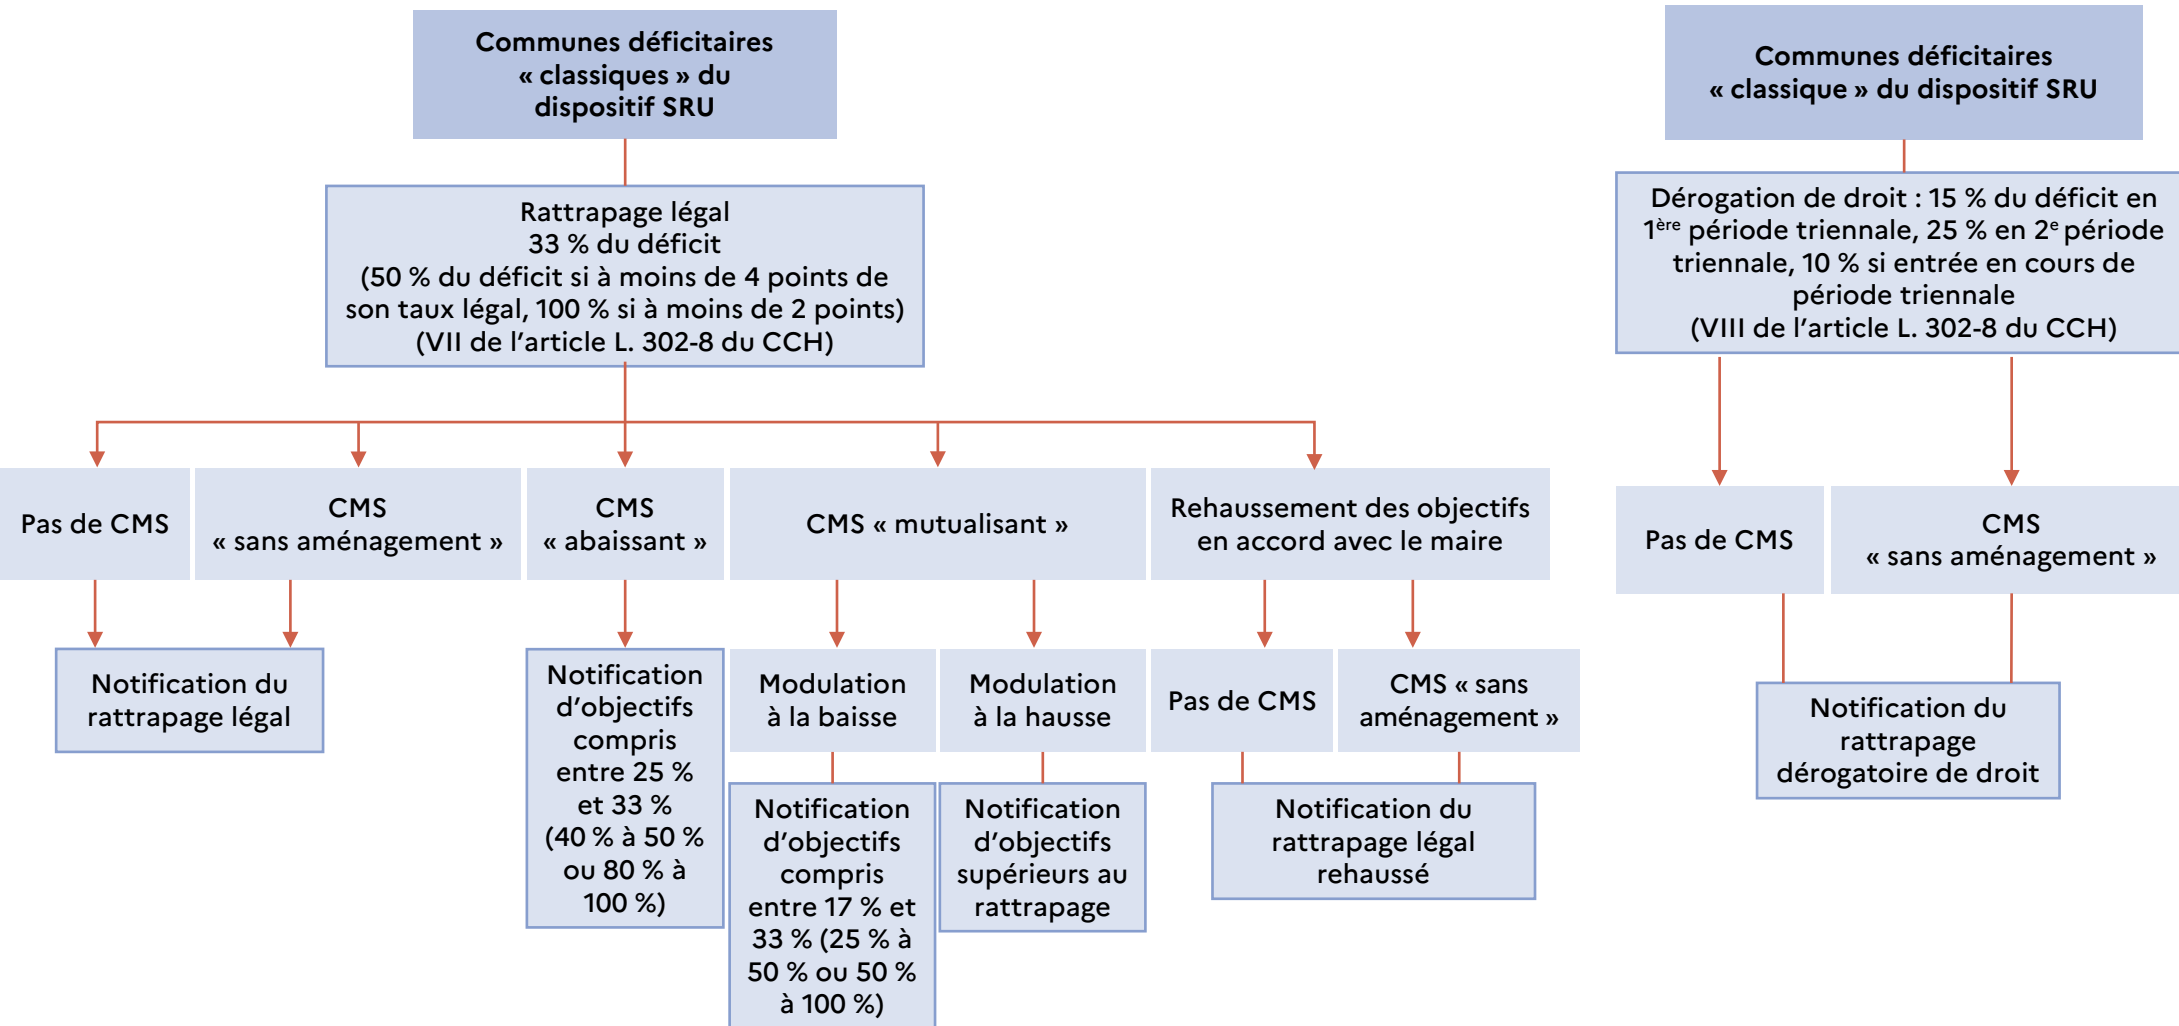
Communes déficitaires « classiques » du dispositif SRU

Rattrapage légal
33 % du déficit
(50 % du déficit si à moins de 4 points de son taux légal, 100 % si à moins de 2 points)
(VII de l'article L. 302-8 du CCH)

Pas de CMS

CMS « sans aménagement »

CMS « abaissant »

CMS « mutualisant »

Rehaussement des objectifs en accord avec le maire

Notification du rattrapage légal

Notification d'objectifs compris entre 25 % et 33 % (40 % à 50 % ou 80 % à 100 %)

Modulation à la baisse

Modulation à la hausse

Pas de CMS

CMS « sans aménagement »

Notification d'objectifs compris entre 17 % et 33 % (25 % à 50 % ou 50 % à 100 %)

Notification d'objectifs supérieurs au rattrapage

Notification du rattrapage légal rehaussé

Communes déficitaires « classique » du dispositif SRU

Dérogation de droit : 15 % du déficit en 1$^{ère}$ période triennale, 25 % en 2$^{e}$ période triennale, 10 % si entrée en cours de période triennale
(VIII de l'article L. 302-8 du CCH)

Pas de CMS

CMS « sans aménagement »

Notification du rattrapage dérogatoire de droit